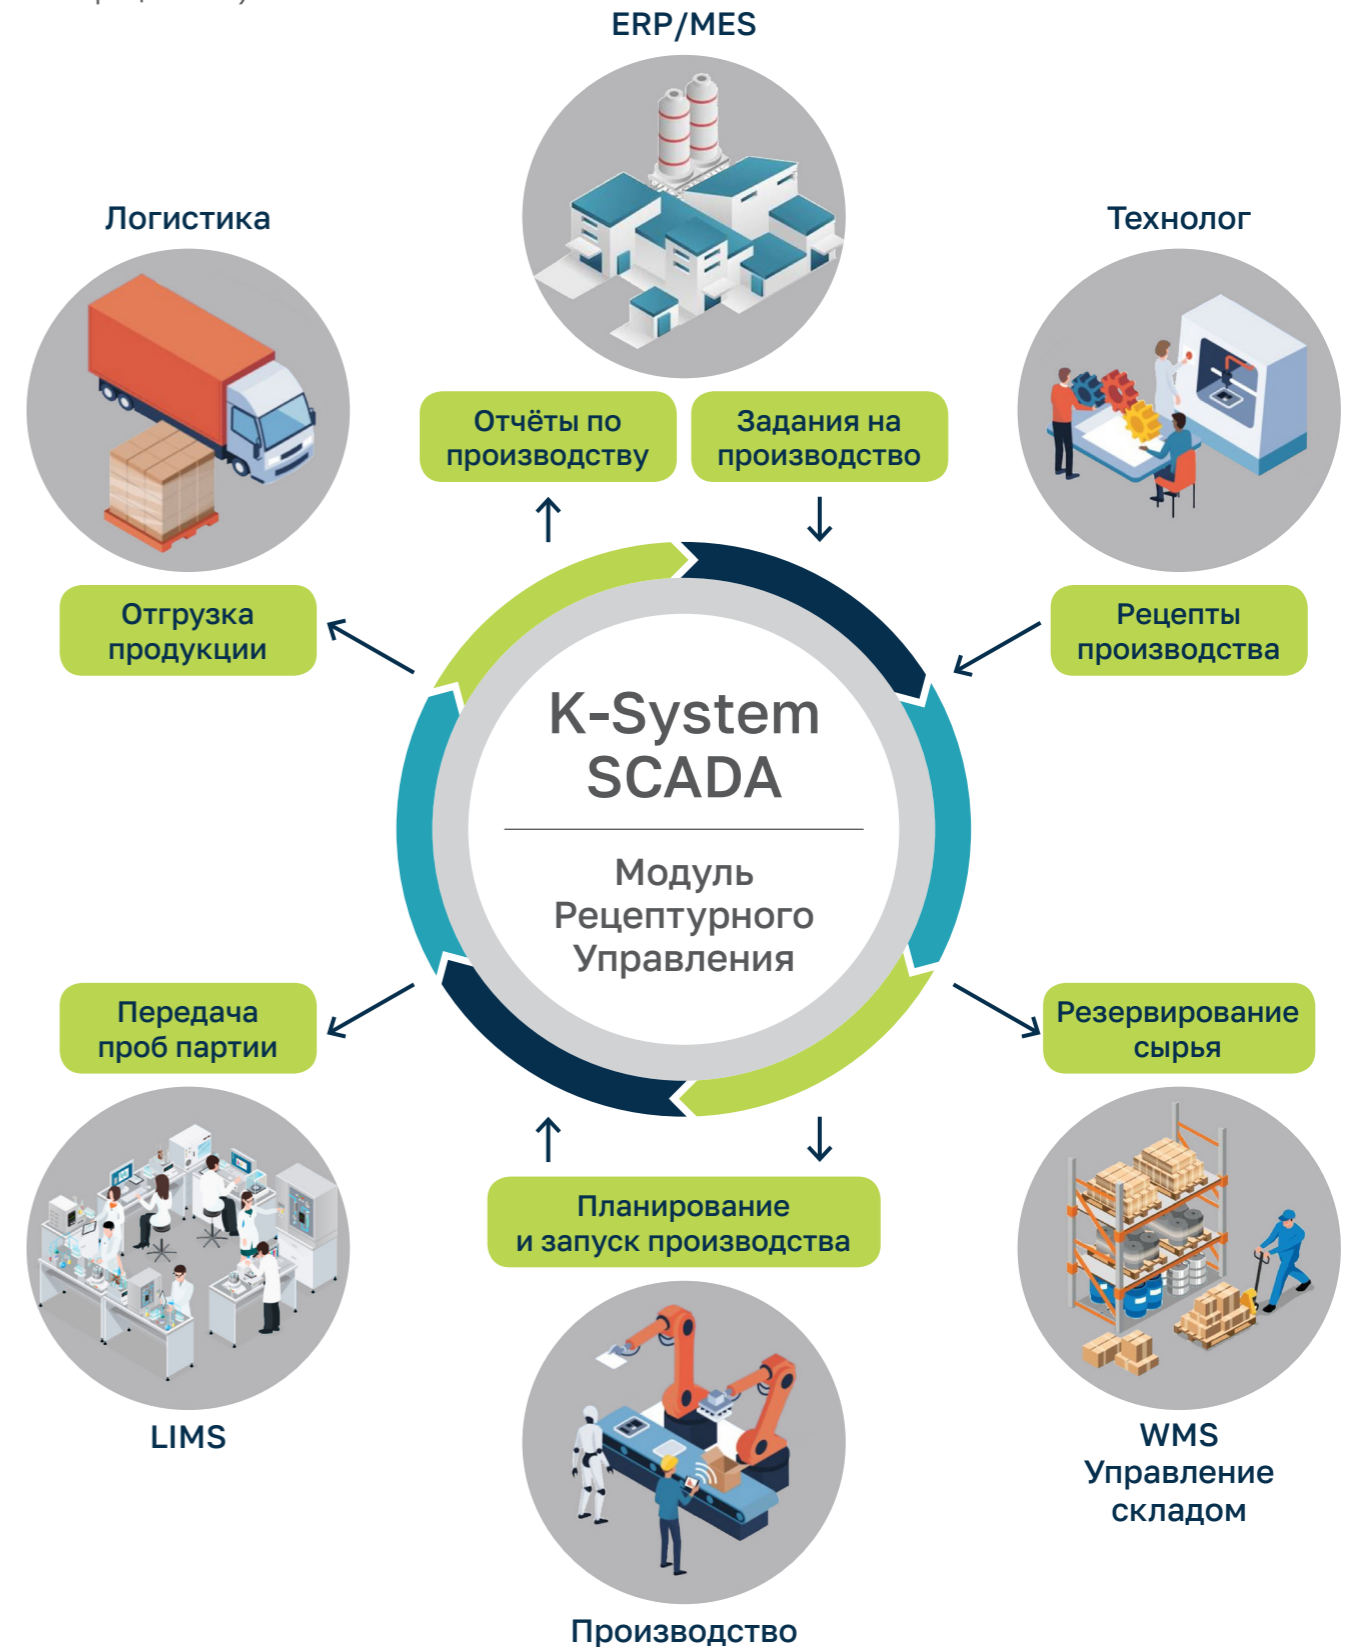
ERP/MES

Логистика

Технолог

Отчёты по производству

Задания на производство

Отгрузка продукции

Рецепты производства

K-System SCADA

Модуль Рецептурного Управления

Передача проб партии

Резервирование сырья

Планирование и запуск производства

LIMS

WMS Управление складом

Производство